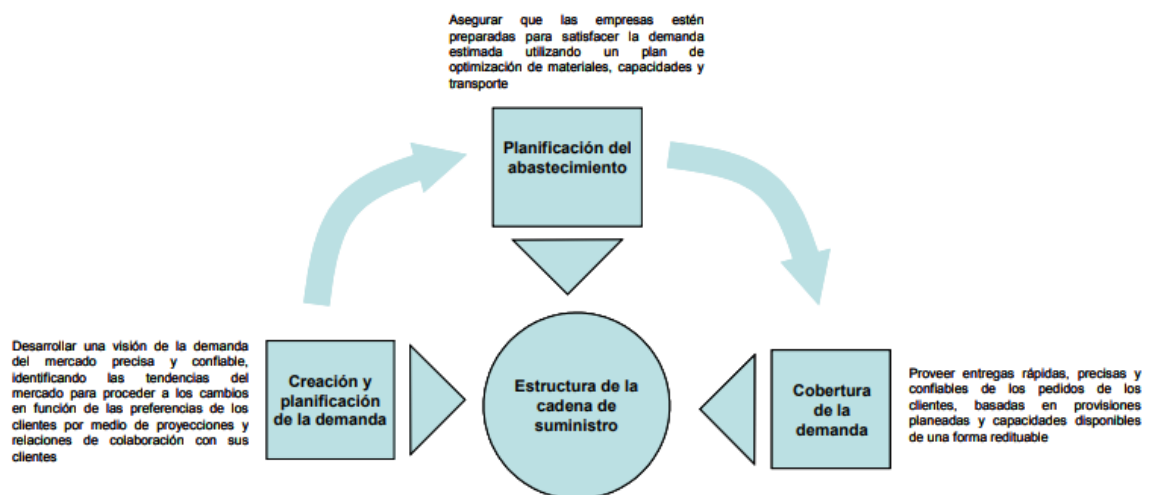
Asegurar que las empresas estén preparadas para satisfacer la demanda estimada utilizando un plan de optimización de materiales, capacidades y transporte

Planificación del abastecimiento

Desarrollar una visión de la demanda del mercado precisa y confiable, identificando las tendencias del mercado para proceder a los cambios en función de las preferencias de los clientes por medio de proyecciones y relaciones de colaboración con sus clientes

Creación y planificación de la demanda

Estructura de la cadena de suministro

Cobertura de la demanda

Proveer entregas rápidas, precisas y confiables de los pedidos de los clientes, basadas en provisiones planeadas y capacidades disponibles de una forma redituable